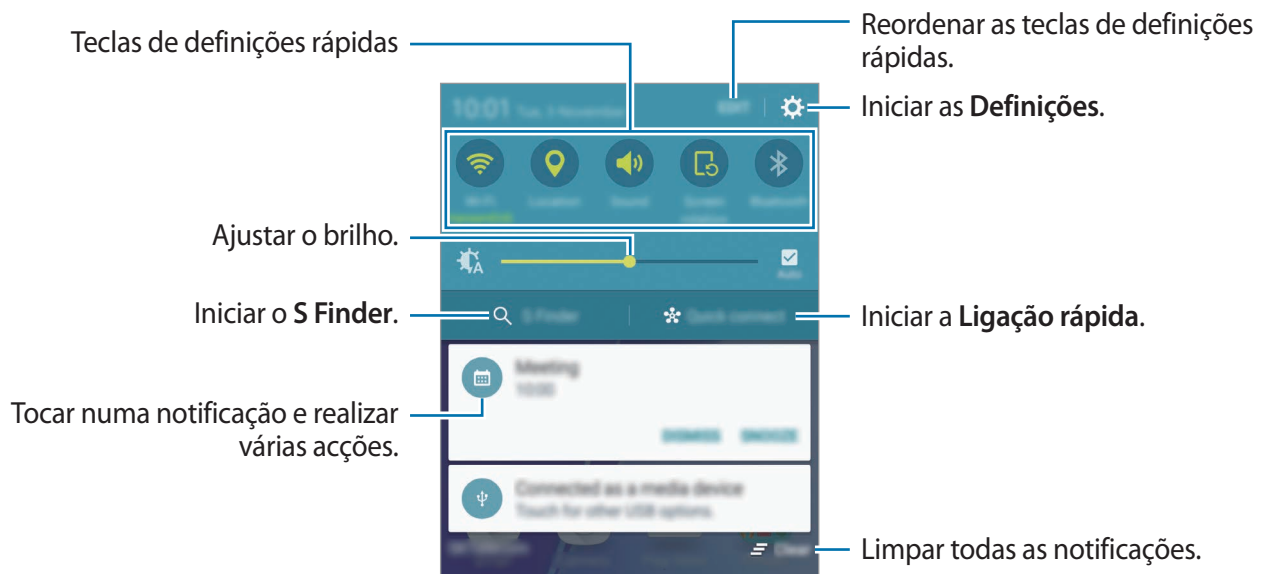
Teclas de definições rápidas

Reordenar as teclas de definições rápidas.

10:01 Tue, 3 November

EDIT

Iniciar as **Definições**.

Wi-Fi

Location

Sound

Screen rotation

Bluetooth

Ajustar o brilho.

Auto

Iniciar o **S Finder**.

S Finder

Quick connect

Iniciar a **Ligação rápida**.

Meeting

10:00

DISMISS

SNOOZE

Tocar numa notificação e realizar várias acções.

Connected as a media device

Touch for other USB options.

Clear

Limpar todas as notificações.